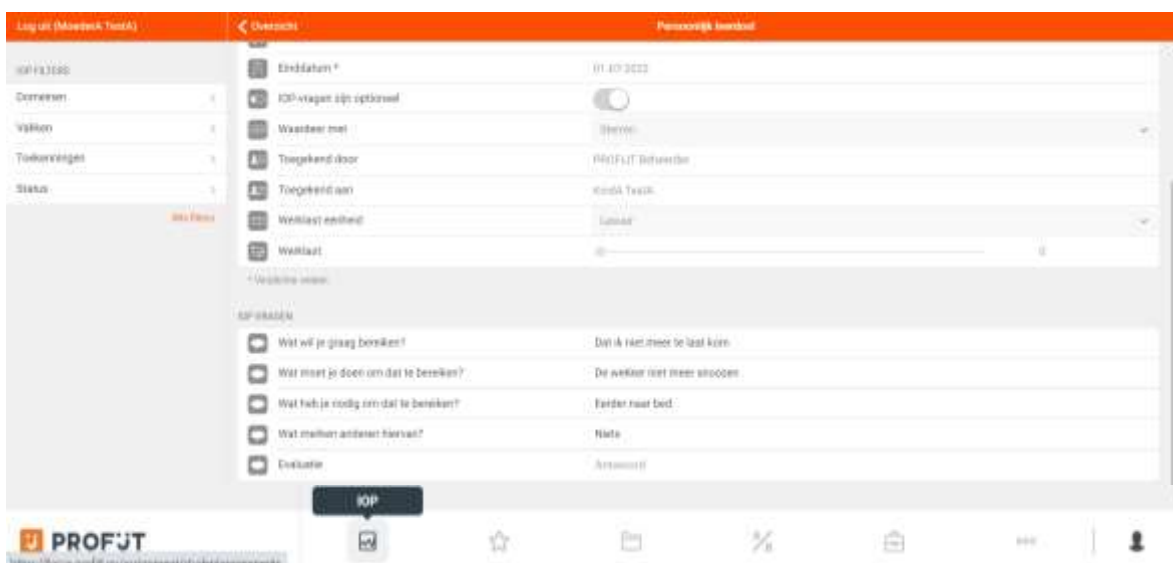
Log uit (MowdeeA TestA)

IOP FILTERS

Domeinen

Vakken

Toekenningen

Status

Wis filters

Overzicht

Persoonlijk leerdoel

Einddatum *

01.07.2022

IOP-vragen zijn optioneel

Waardeer met

Sterren

Toegekend door

PROFIJT Beheerder

Toegekend aan

Kind4 TestA

Werklast eenheid

Lesuur

Werklast

0

* Verplichte velden

IOP VRAGEN

Wat wil je graag bereiken?

Dat ik niet meer te laat kom

Wat moet je doen om dat te bereiken?

De wekker niet meer snoozen

Wat heb je nodig om dat te bereiken?

Eerder naar bed

Wat merken anderen hiervan?

Niets

Evaluatie

Antwoord

IOP

PROFIJT